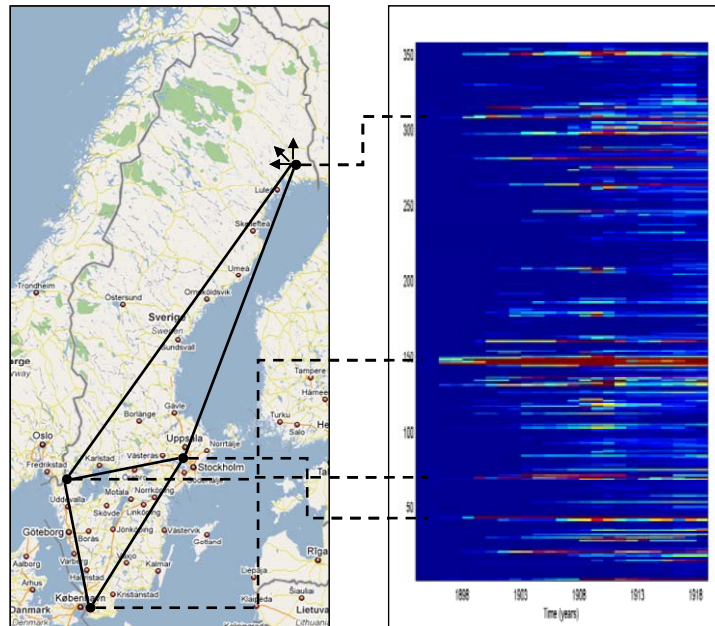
Trondheim
Östersund
Sverige
Sweden
Sundsvall
Luleå
Skellefteå
Umeå
Örnsköldsvik
rge
rway
Gävle
Borlänge
Uppsala
Norrtälje
Västerås
Stockholm
Oslo
Fredrikstad
Karlstad
Uddevalla
Motala
Norrköping
Skövde
Linköping
Göteborg
Borås
Jönköping
Västervik
Varberg
Halmstad
Växjö
Kalmar
Gotland
Aalborg
Århus
Danmark
Denmark
København
Kristianstad
Tampere
Hämee
Turku
Salo
He
Ta
Rīga
Liepāja
Šiauliai
Klaipėda
Lietuva
350
300
250
200
150
100
50
1898
1903
1908
1913
1918
Time (years)